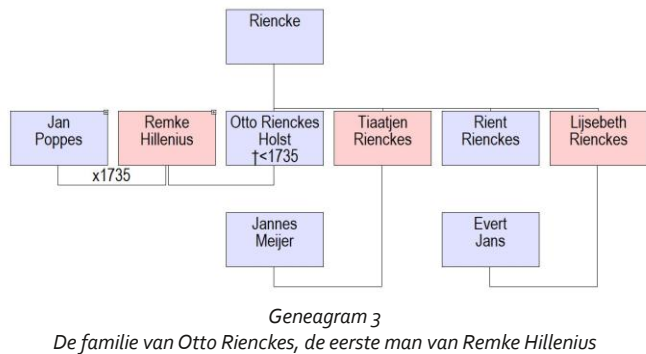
Riencke

Jan Poppes

Remke Hillenius

Otto Rienckes Holst †<1735

Tiaatjen Rienckes

Rient Rienckes

Lijsebeth Rienckes

x1735

Jannes Meijer

Evert Jans

Geneagram 3
De familie van Otto Rienckes, de eerste man van Remke Hillenius